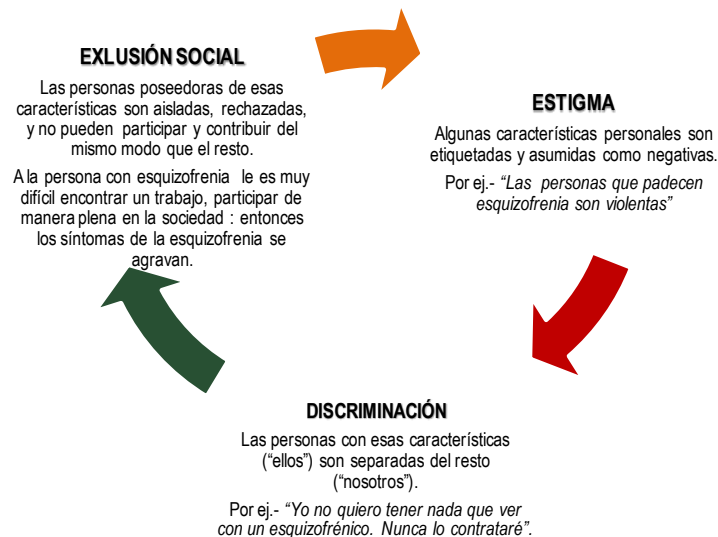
EXLUSIÓN SOCIAL

Las personas poseedoras de esas características son aisladas, rechazadas, y no pueden participar y contribuir del mismo modo que el resto.

A la persona con esquizofrenia le es muy difícil encontrar un trabajo, participar de manera plena en la sociedad : entonces los síntomas de la esquizofrenia se agravan.

ESTIGMA

Algunas características personales son etiquetadas y asumidas como negativas.

Por ej.- *"Las personas que padecen esquizofrenia son violentas"*

DISCRIMINACIÓN

Las personas con esas características ("ellos") son separadas del resto ("nosotros").

Por ej.- *"Yo no quiero tener nada que ver con un esquizofrénico. Nunca lo contrataré".*